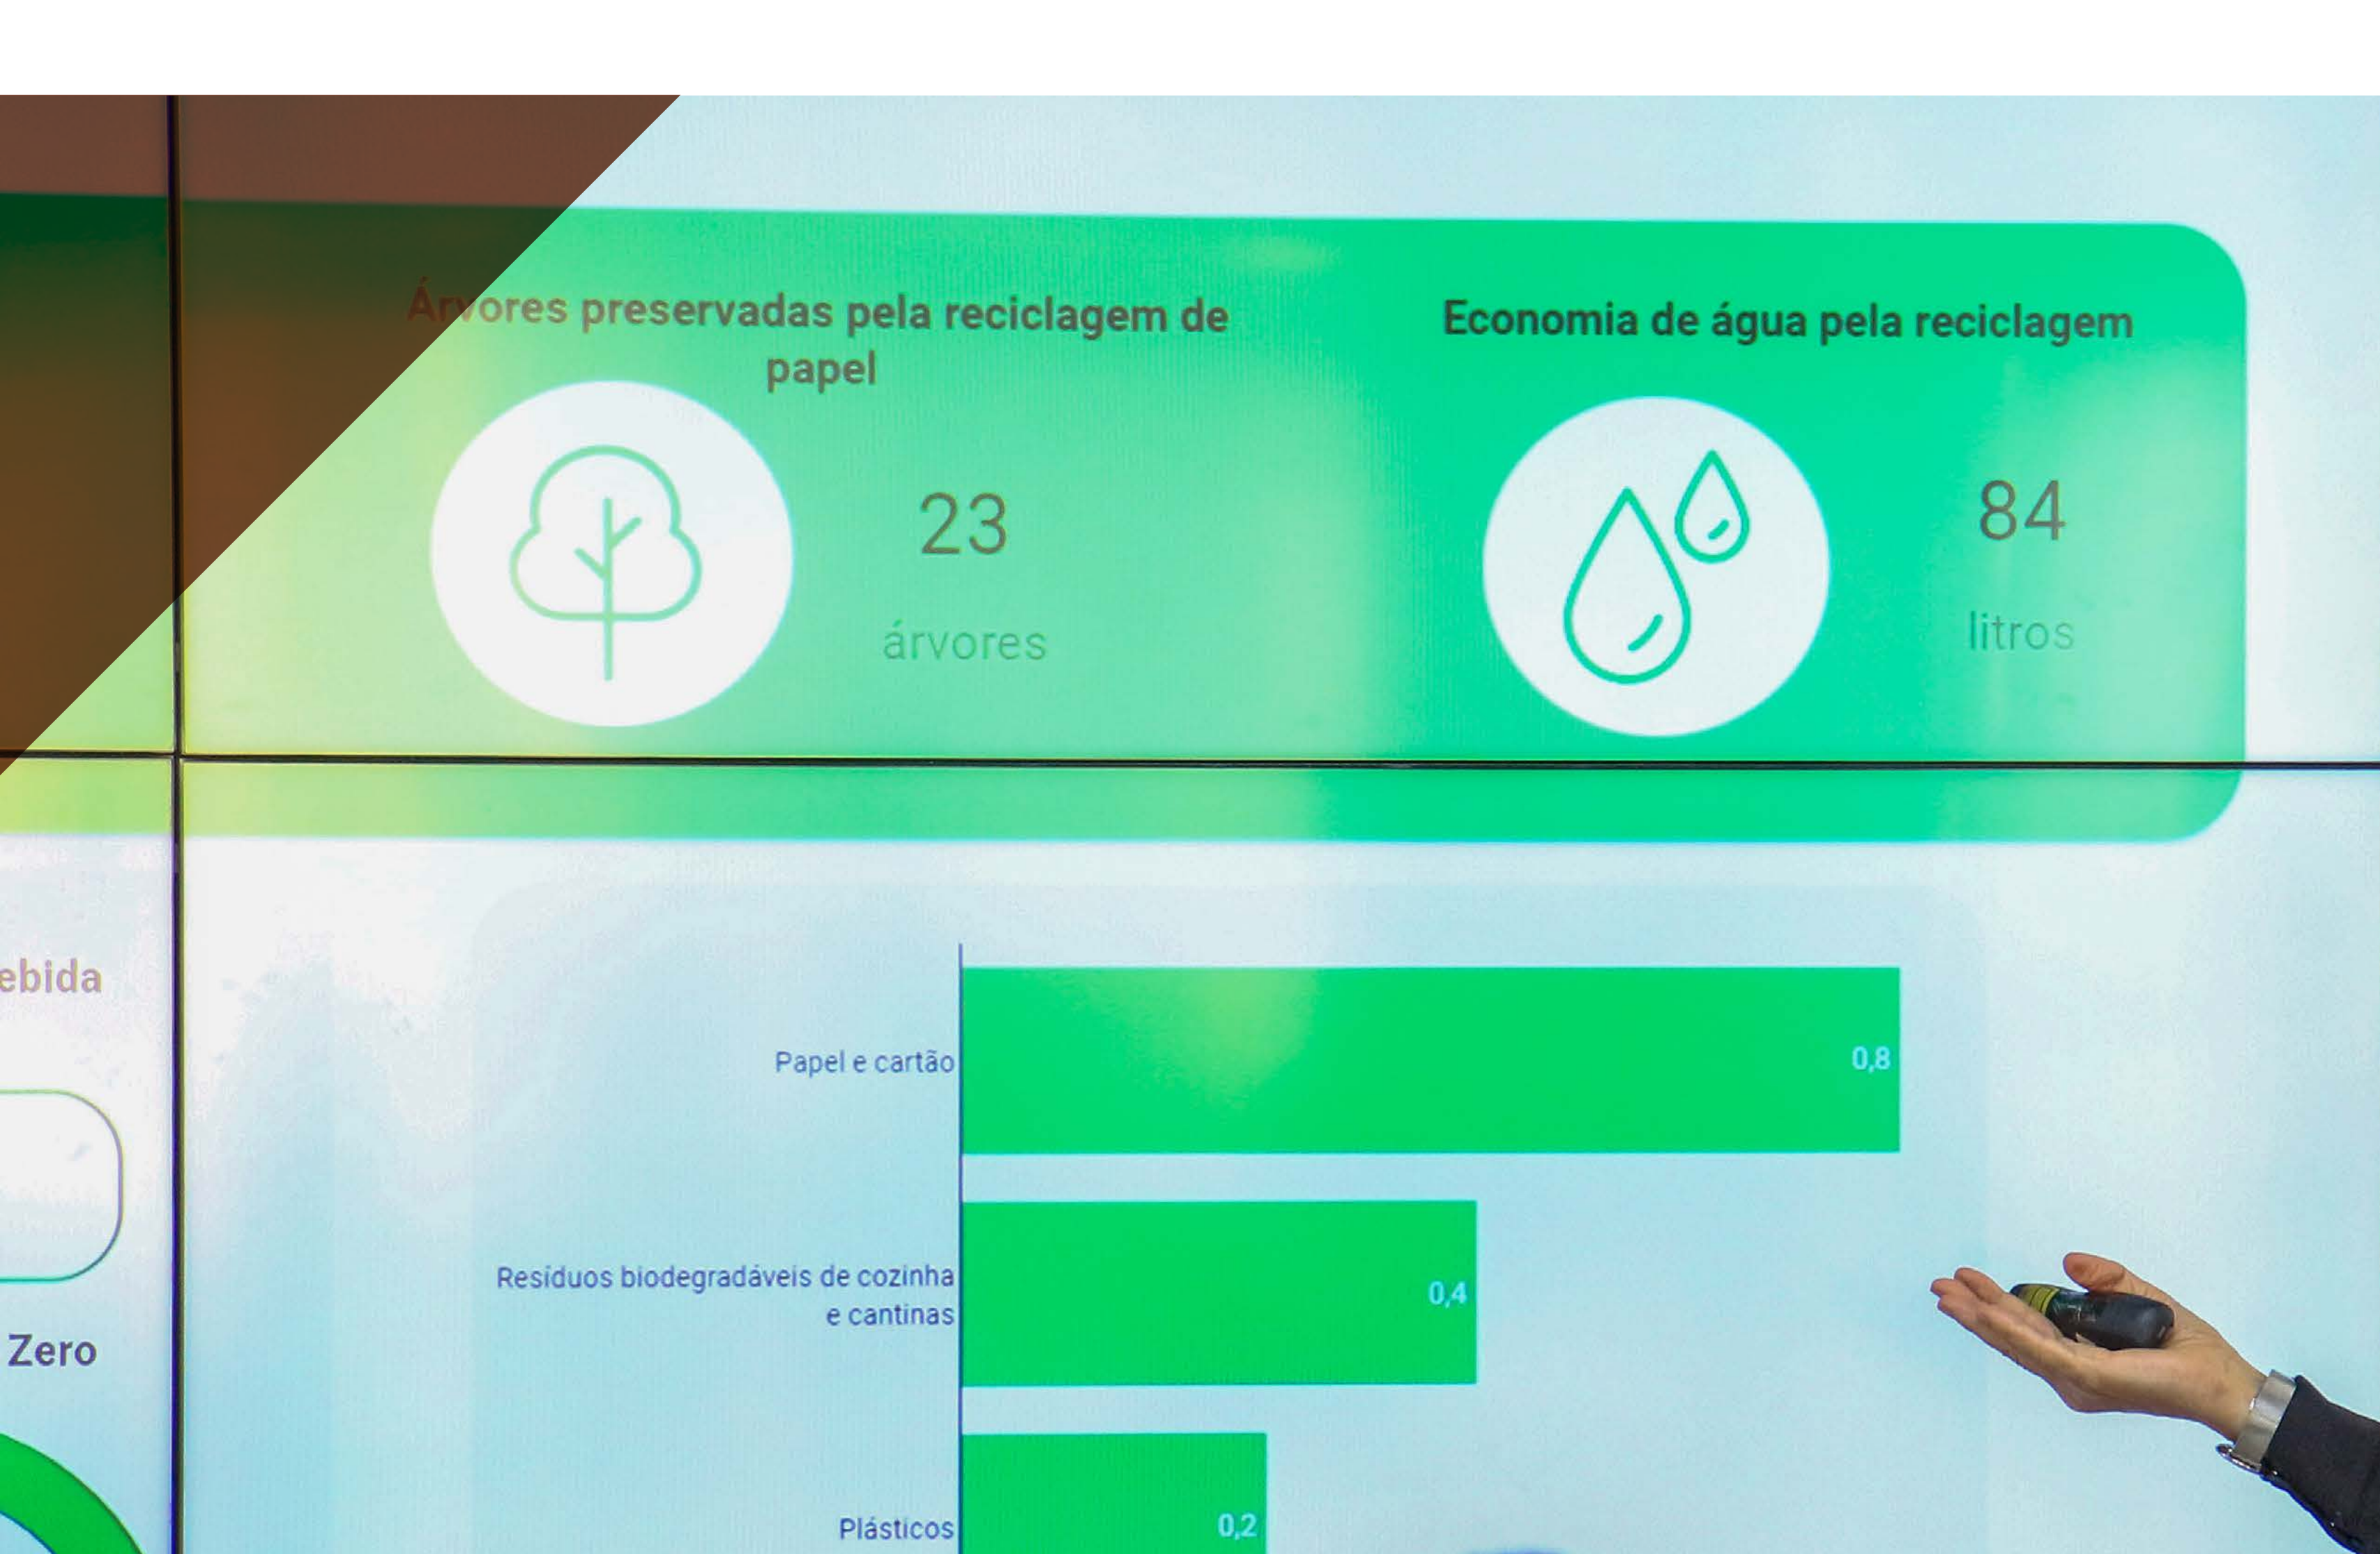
Árvores preservadas pela reciclagem de papel

23

árvores

Economia de água pela reciclagem

84

litros

ebida

Zero

Papel e cartão

0,8

Resíduos biodegradáveis de cozinha e cantinas

0,4

Plásticos

0,2